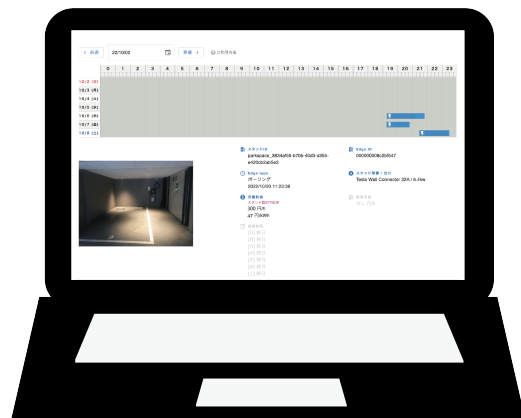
< 前週 2022/10/02 翌週 > ご利用方法

| | 0 | 1 | 2 | 3 | 4 | 5 | 6 | 7 | 8 | 9 | 10 | 11 | 12 | 13 | 14 | 15 | 16 | 17 | 18 | 19 | 20 | 21 | 22 | 23 |
|---|---|---|---|---|---|---|---|---|---|---|---|---|---|---|---|---|---|---|---|---|---|---|---|---|
| 10/2 (日) | | | | | | | | | | | | | | | | | | | | | | | | |
| 10/3 (月) | | | | | | | | | | | | | | | | | | | | | | | | |
| 10/4 (火) | | | | | | | | | | | | | | | | | | | | | | | | |
| 10/5 (水) | | | | | | | | | | | | | | | | | | | | | | | | |
| 10/6 (木) | | | | | | | | | | | | | | | | | | | | | | | | |
| 10/7 (金) | | | | | | | | | | | | | | | | | | | | | | | | |
| 10/8 (土) | | | | | | | | | | | | | | | | | | | | | | | | |

スタンドID
parkspace_3934af68-b70b-40d3-a3b5-e435c02ab5e0

Edge ID
000000008c2b8547

Edge type
ポーリング
2022/10/03 11:22:38

スタンド情報 / 出力
Tesla Wall Connector 32A / 6.4kw

充電料金
300 円/h
47 円/kWh

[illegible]
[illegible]

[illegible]
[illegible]
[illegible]
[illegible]
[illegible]
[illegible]
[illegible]
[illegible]